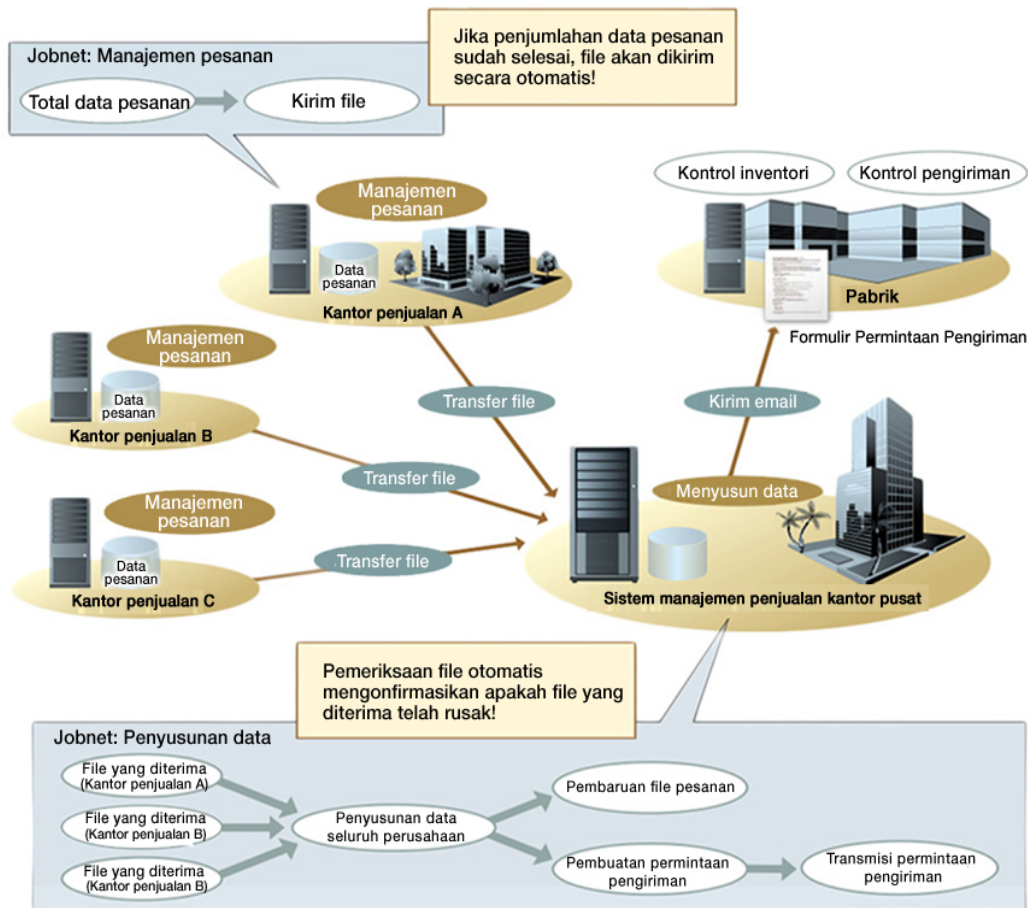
Jobnet: Manajemen pesanan

Total data pesanan

Kirim file

Jika penjumlahan data pesanan sudah selesai, file akan dikirim secara otomatis!

Manajemen pesanan

Data pesanan

Kantor penjualan A

Kontrol inventori

Kontrol pengiriman

Pabrik

Formulir Permintaan Pengiriman

Manajemen pesanan

Data pesanan

Kantor penjualan B

Transfer file

Kirim email

Transfer file

Manajemen pesanan

Data pesanan

Kantor penjualan C

Transfer file

Menyusun data

Sistem manajemen penjualan kantor pusat

Pemeriksaan file otomatis mengonfirmasikan apakah file yang diterima telah rusak!

Jobnet: Penyusunan data

File yang diterima (Kantor penjualan A)

File yang diterima (Kantor penjualan B)

File yang diterima (Kantor penjualan B)

Penyusunan data seluruh perusahaan

Pembaruan file pesanan

Pembuatan permintaan pengiriman

Transmisi permintaan pengiriman